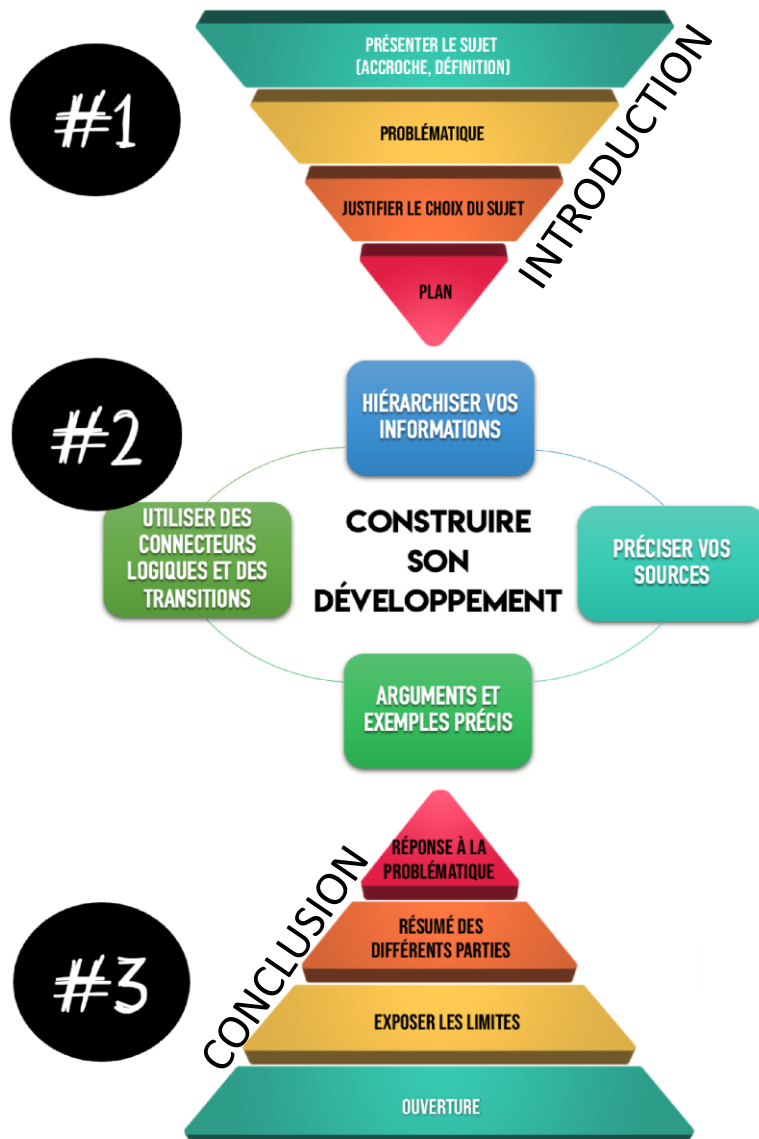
#1

PRÉSENTER LE SUJET (ACCROCHE, DÉFINITION)

PROBLÉMATIQUE

JUSTIFIER LE CHOIX DU SUJET

PLAN

INTRODUCTION

#2

HIÉRARCHISER VOS INFORMATIONS

UTILISER DES CONNECTEURS LOGIQUES ET DES TRANSITIONS

CONSTRUIRE SON DÉVELOPPEMENT

PRÉCISER VOS SOURCES

ARGUMENTS ET EXEMPLES PRÉCIS

#3

CONCLUSION

RÉPONSE À LA PROBLÉMATIQUE

RÉSUMÉ DES DIFFÉRENTS PARTIES

EXPOSER LES LIMITES

OUVERTURE